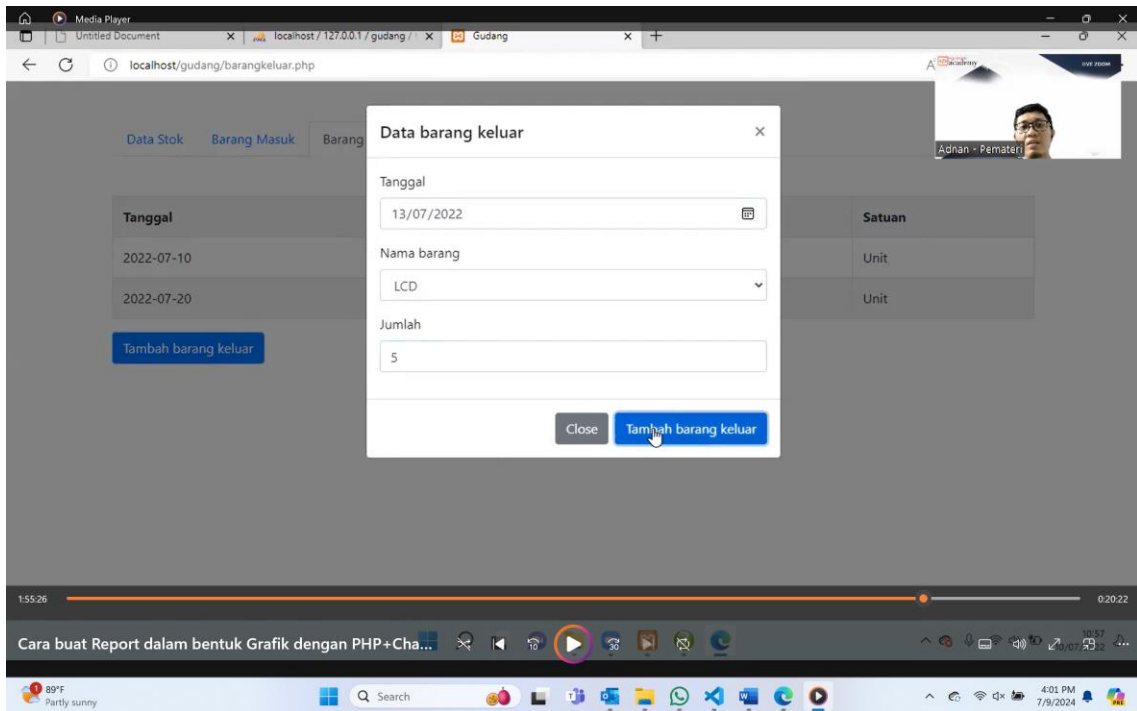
Media Player

Untitled Document | localhost / 127.0.0.1 / gudang / | Gudang

localhost/gudang/barangkeluar.php

Data Stok  Barang Masuk  Barang

| Tanggal | Satuan |
|---|---|
| 2022-07-10 | Unit |
| 2022-07-20 | Unit |

Tambah barang keluar

Data barang keluar ×

Tanggal
13/07/2022

Nama barang
LCD

Jumlah
5

Close  Tambah barang keluar

Adnan - Pemateri

1:55:26  0:20:22

Cara buat Report dalam bentuk Grafik dengan PHP+Cha...

89°F
Partly sunny

Search

4:01 PM
7/9/2024